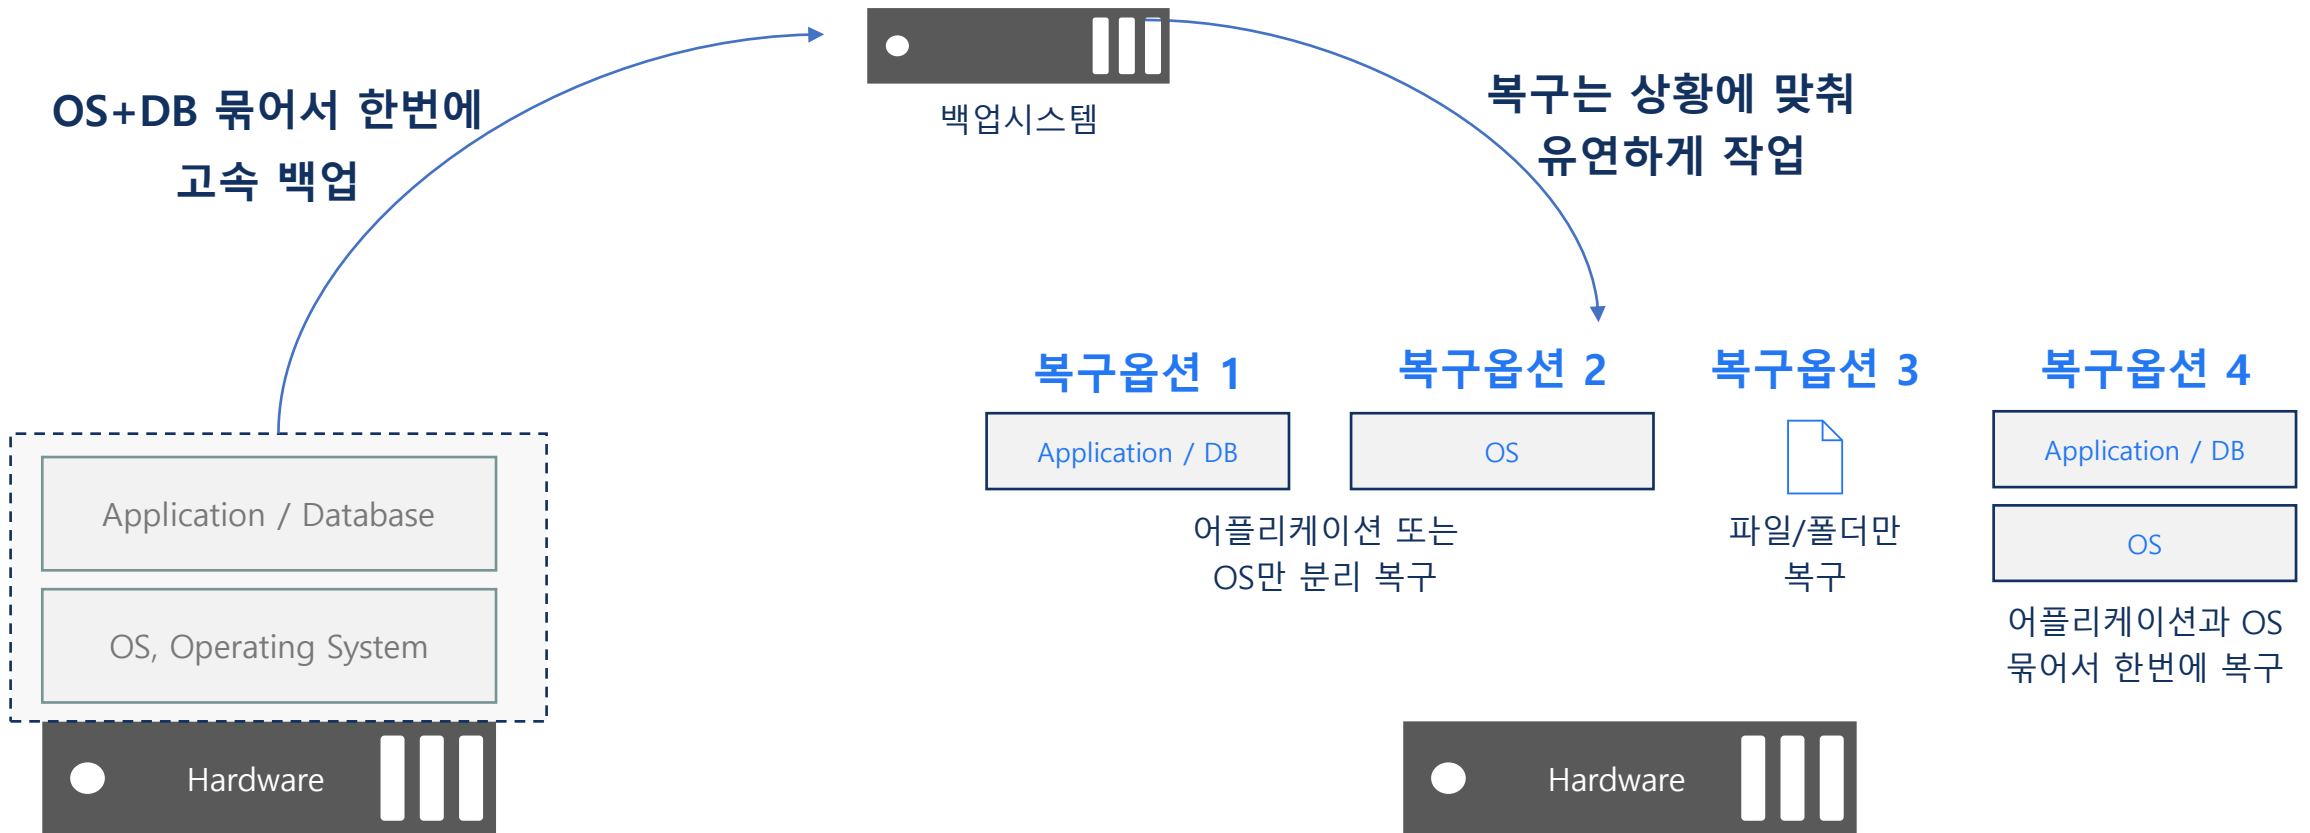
OS+DB 묶어서 한번에
고속 백업

백업시스템

복구는 상황에 맞춰
유연하게 작업

Application / Database

OS, Operating System

Hardware

복구옵션 1

Application / DB

복구옵션 2

OS

어플리케이션 또는
OS만 분리 복구

복구옵션 3

파일/폴더만
복구

복구옵션 4

Application / DB

OS

어플리케이션과 OS
묶어서 한번에 복구

Hardware